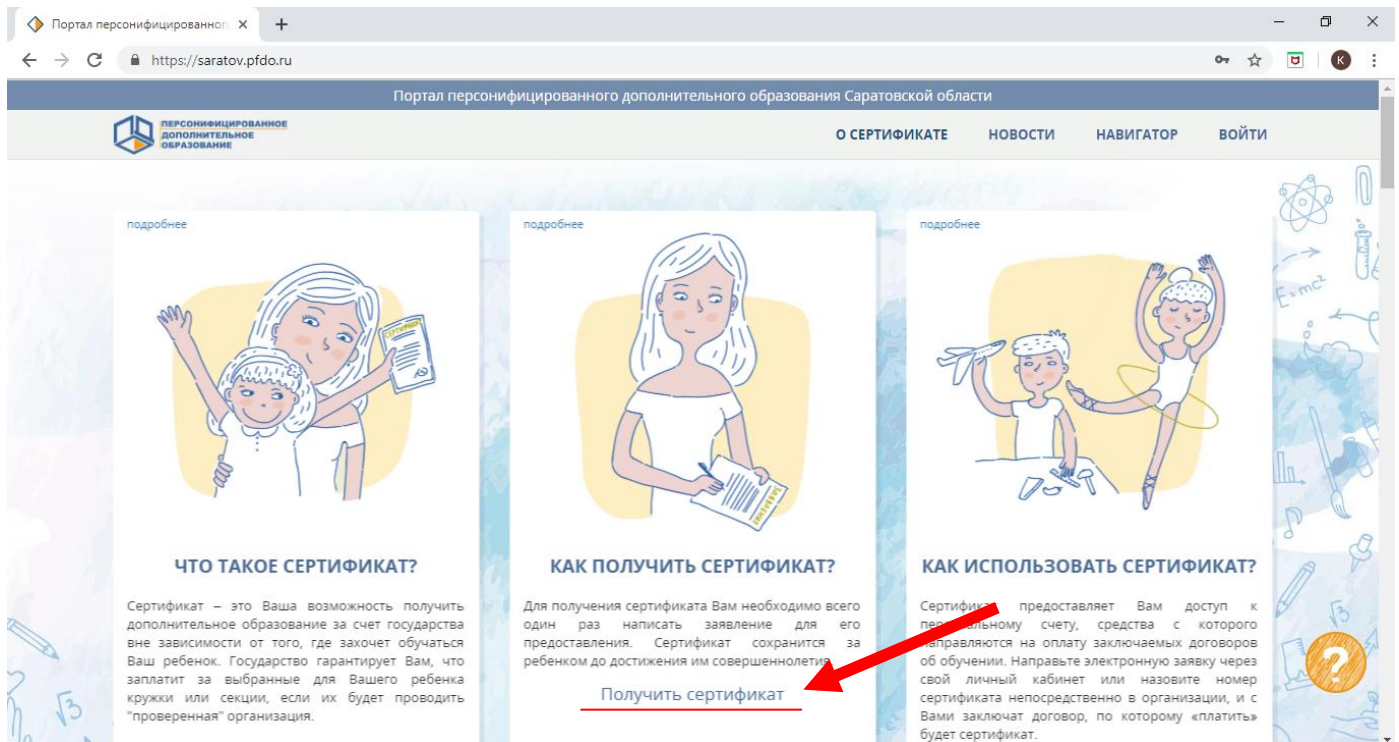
Портал персонифицированного ×
https://saratov.pfdo.ru

Портал персонифицированного дополнительного образования Саратовской области

ПЕРСОНИФИЦИРОВАННОЕ ДОПОЛНИТЕЛЬНОЕ ОБРАЗОВАНИЕ

О СЕРТИФИКАТЕ НОВОСТИ НАВИГАТОР ВОЙТИ

подробнее

ЧТО ТАКОЕ СЕРТИФИКАТ?

Сертификат – это Ваша возможность получить дополнительное образование за счет государства вне зависимости от того, где захочет обучаться Ваш ребенок. Государство гарантирует Вам, что заплатит за выбранные для Вашего ребенка кружки или секции, если их будет проводить "проверенная" организация.

подробнее

КАК ПОЛУЧИТЬ СЕРТИФИКАТ?

Для получения сертификата Вам необходимо всего один раз написать заявление для его предоставления. Сертификат сохранится за ребенком до достижения им совершеннолетия.

Получить сертификат

подробнее

КАК ИСПОЛЬЗОВАТЬ СЕРТИФИКАТ?

Сертифи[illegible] предоставляет Вам доступ к пер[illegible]льному счету, средства с которого направляются на оплату заключаемых договоров об обучении. Направьте электронную заявку через свой личный кабинет или назовите номер сертификата непосредственно в организации, и с Вами заключат договор, по которому «платить» будет сертификат.

?